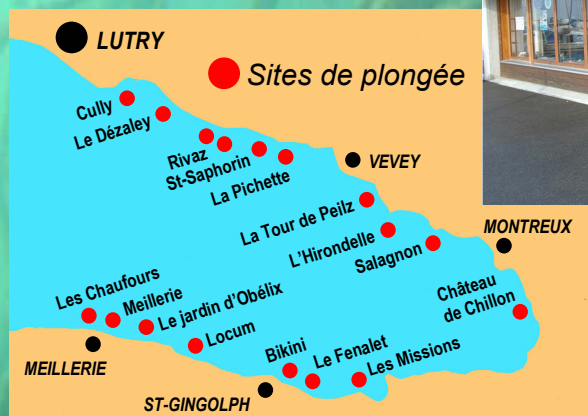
LUTRY

Sites de plongée

Cully
Le Dézaley
Rivaz
St-Saphorin
La Pichette
VEVEY
La Tour de Peilz
L'Hirondelle
Salagnon
MONTREUX
Château de Chillon
Les Chaufours
Meillerie
Le jardin d'Obélix
Locum
MEILLERIE
Bikini
Le Fenalet
Les Missions
ST-GINGOLPH